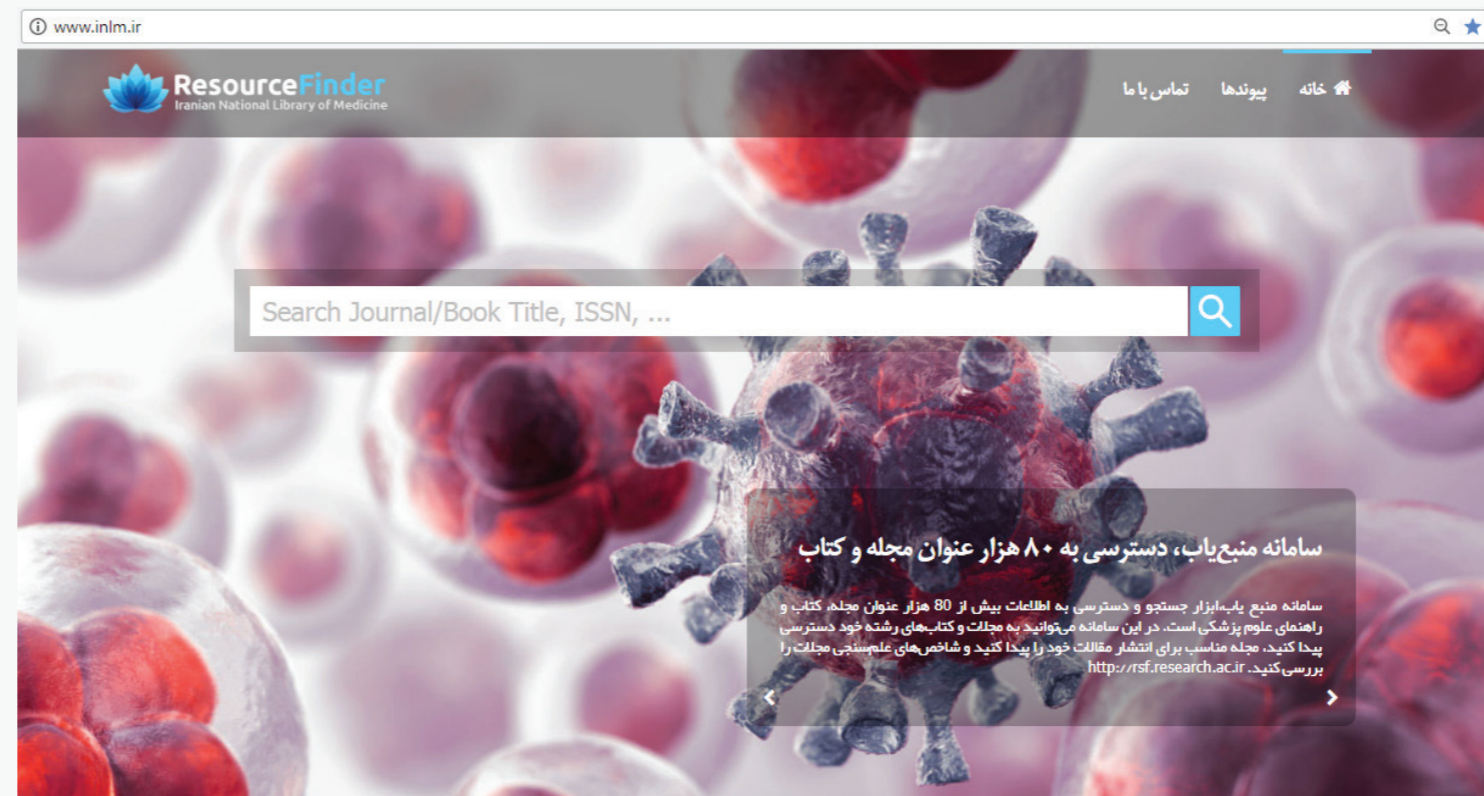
www.inlm.ir

ResourceFinder
Iranian National Library of Medicine

خانه پیوندها تماس با ما

Search Journal/Book Title, ISSN, ...

سامانه منبع‌یاب، دسترسی به ۸۰ هزار عنوان مجله و کتاب

سامانه منبع یاب،ابزار جستجو و دسترسی به اطلاعات بیش از 80 هزار عنوان مجله، کتاب و راهنمای علوم پزشکی است. در این سامانه می‌توانید به مجلات و کتاب‌های رشته خود دسترسی پیدا کنید، مجله مناسب برای انتشار مقالات خود را پیدا کنید و شاخص‌های علم‌سنجی مجلات را بررسی کنید. http://rsf.research.ac.ir